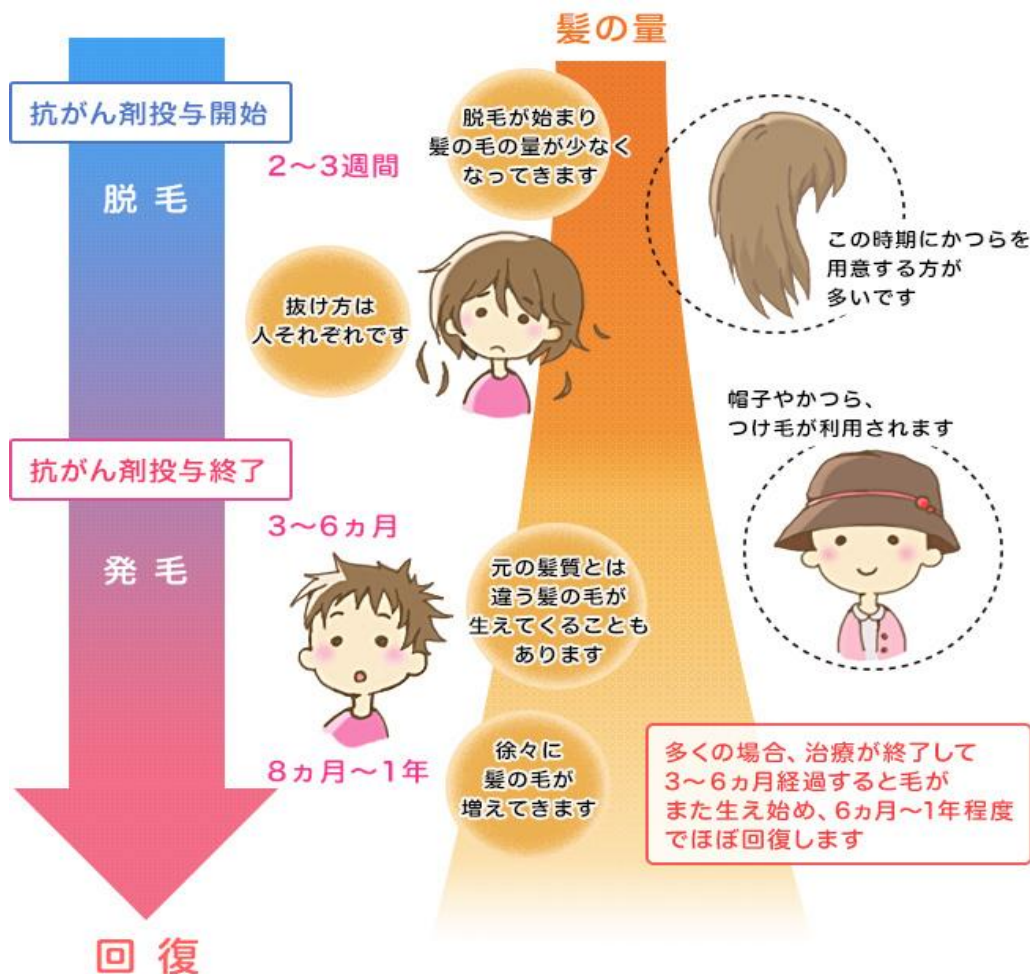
髪の量

抗がん剤投与開始

2〜3週間

脱毛が始まり髪の毛の量が少なくなってきます

この時期にかつらを用意する方が多いです

脱 毛

抜け方は人それぞれです

帽子やかつら、つけ毛が利用されます

抗がん剤投与終了

3〜6ヵ月

発 毛

元の髪質とは違う髪の毛が生えてくることもあります

8ヵ月〜1年

徐々に髪の毛が増えてきます

多くの場合、治療が終了して3〜6ヵ月経過すると毛がまた生え始め、6ヵ月〜1年程度でほぼ回復します

回 復